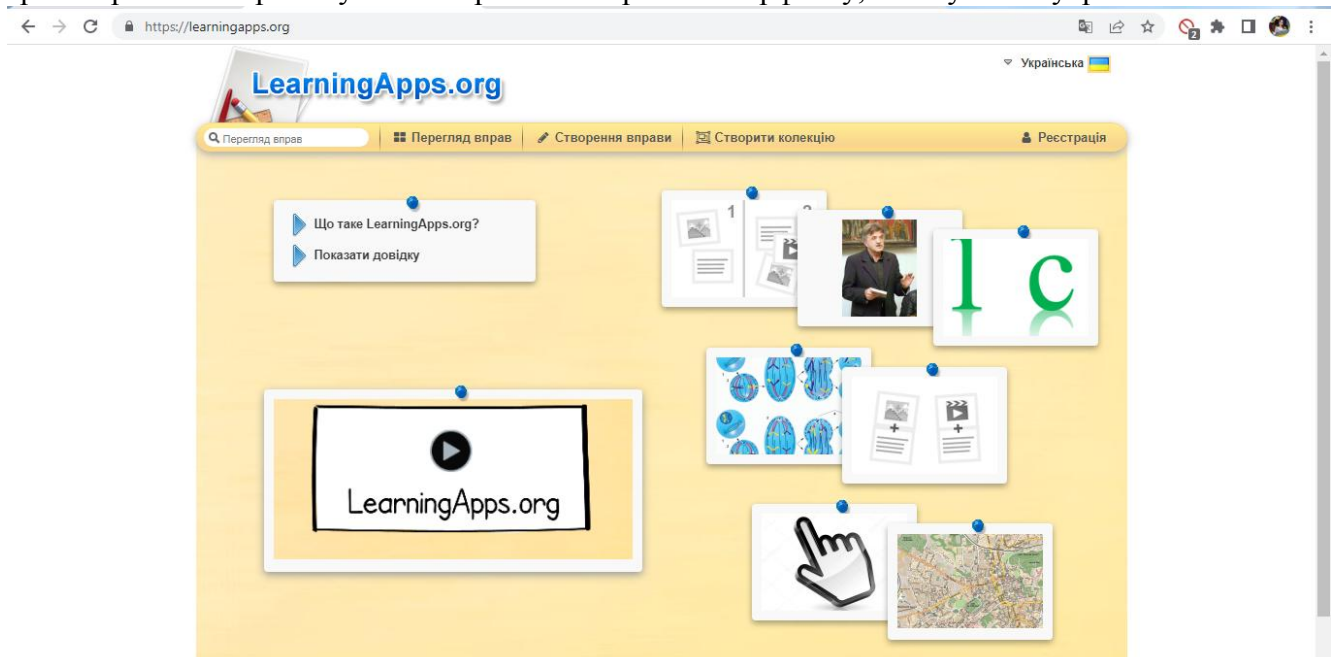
https://learningapps.org

Українська

LearningApps.org

Перегляд вправ

Перегляд вправ | Створення вправи | Створити колекцію

Реєстрація

Що таке LearningApps.org?

Показати довідку

1

l c

LearningApps.org